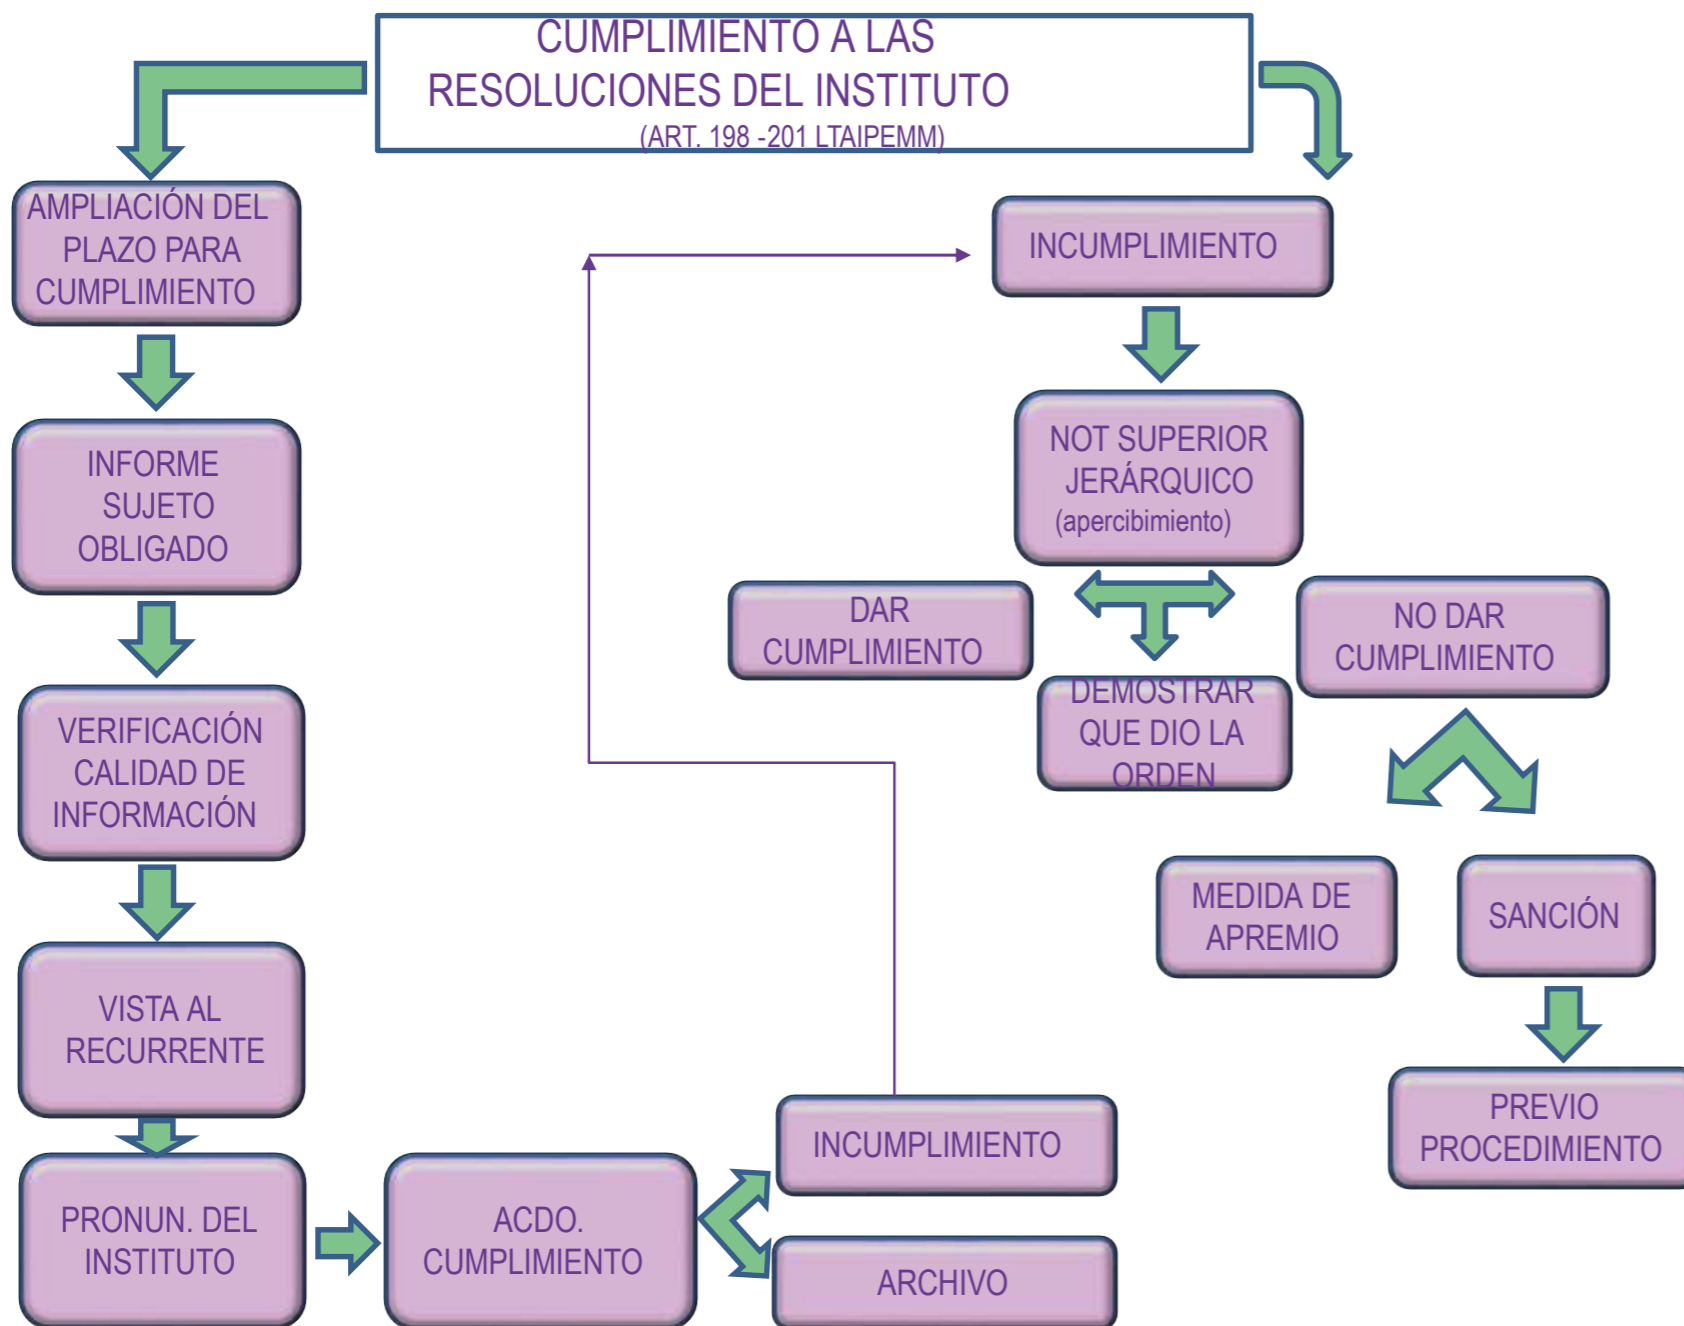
CUMPLIMIENTO A LAS RESOLUCIONES DEL INSTITUTO
(ART. 198 -201 LTAIPEMM)

AMPLIACIÓN DEL PLAZO PARA CUMPLIMIENTO

INFORME SUJETO OBLIGADO

VERIFICACIÓN CALIDAD DE INFORMACIÓN

VISTA AL RECURRENTE

PRONUN. DEL INSTITUTO

ACDO. CUMPLIMIENTO

INCUMPLIMIENTO

ARCHIVO

INCUMPLIMIENTO

NOT SUPERIOR JERÁRQUICO (apercibimiento)

DAR CUMPLIMIENTO

DEMOSTRAR QUE DIO LA ORDEN

NO DAR CUMPLIMIENTO

MEDIDA DE APREMIO

SANCIÓN

PREVIO PROCEDIMIENTO